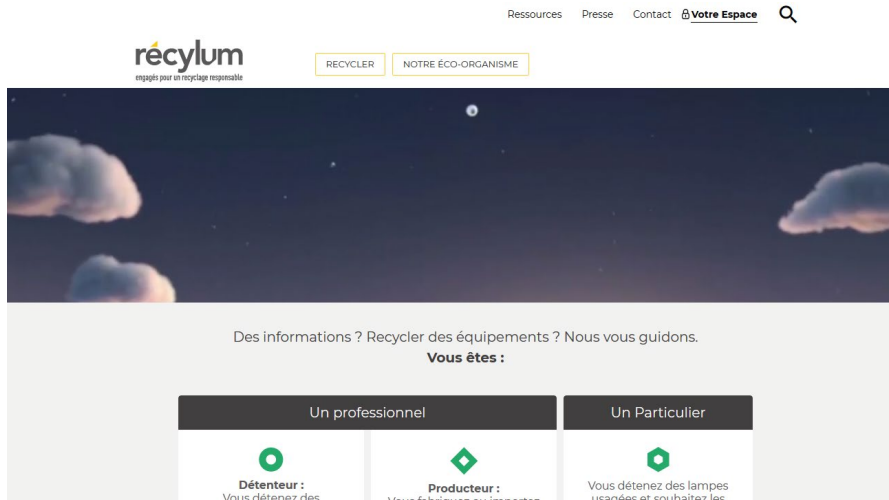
Ressources Presse Contact Votre Espace

récylum
engagés pour un recyclage responsable

RECYCLER NOTRE ÉCO-ORGANISME

Des informations ? Recycler des équipements ? Nous vous guidons.
Vous êtes :

Un professionnel

Un Particulier

Détenteur :
Vous détenez des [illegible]

Producteur :
Vous fabriquez ou importez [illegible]

Vous détenez des lampes usagées et souhaitez les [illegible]